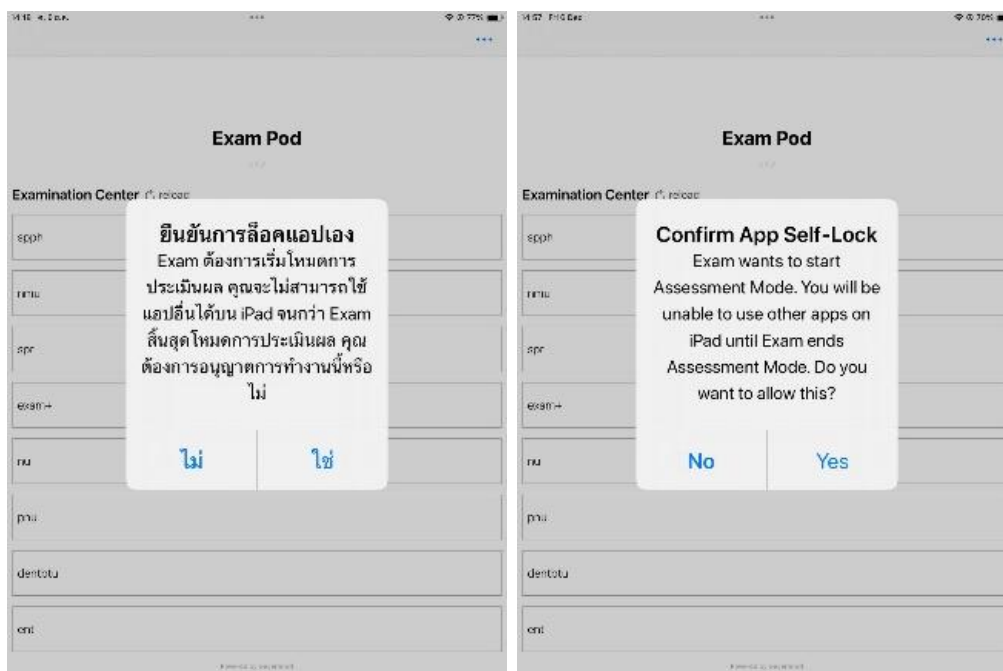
14:10 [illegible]

Exam Pod

Examination Center reload

spph

nmu

spr

exam+

nu

pnu

dentotu

ent

ยืนยันการล็อคแอปเอง

Exam ต้องการเริ่มโหมดการประเมินผล คุณจะไม่สามารถใช้แอปอื่นได้บน iPad จนกว่า Exam สิ้นสุดโหมดการประเมินผล คุณต้องการอนุญาตการทำงานนี้หรือไม่

ไม่

ใช่

14:57 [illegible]

Exam Pod

Examination Center reload

spph

nmu

spr

exam+

nu

pnu

dentotu

ent

Confirm App Self-Lock

Exam wants to start Assessment Mode. You will be unable to use other apps on iPad until Exam ends Assessment Mode. Do you want to allow this?

No

Yes